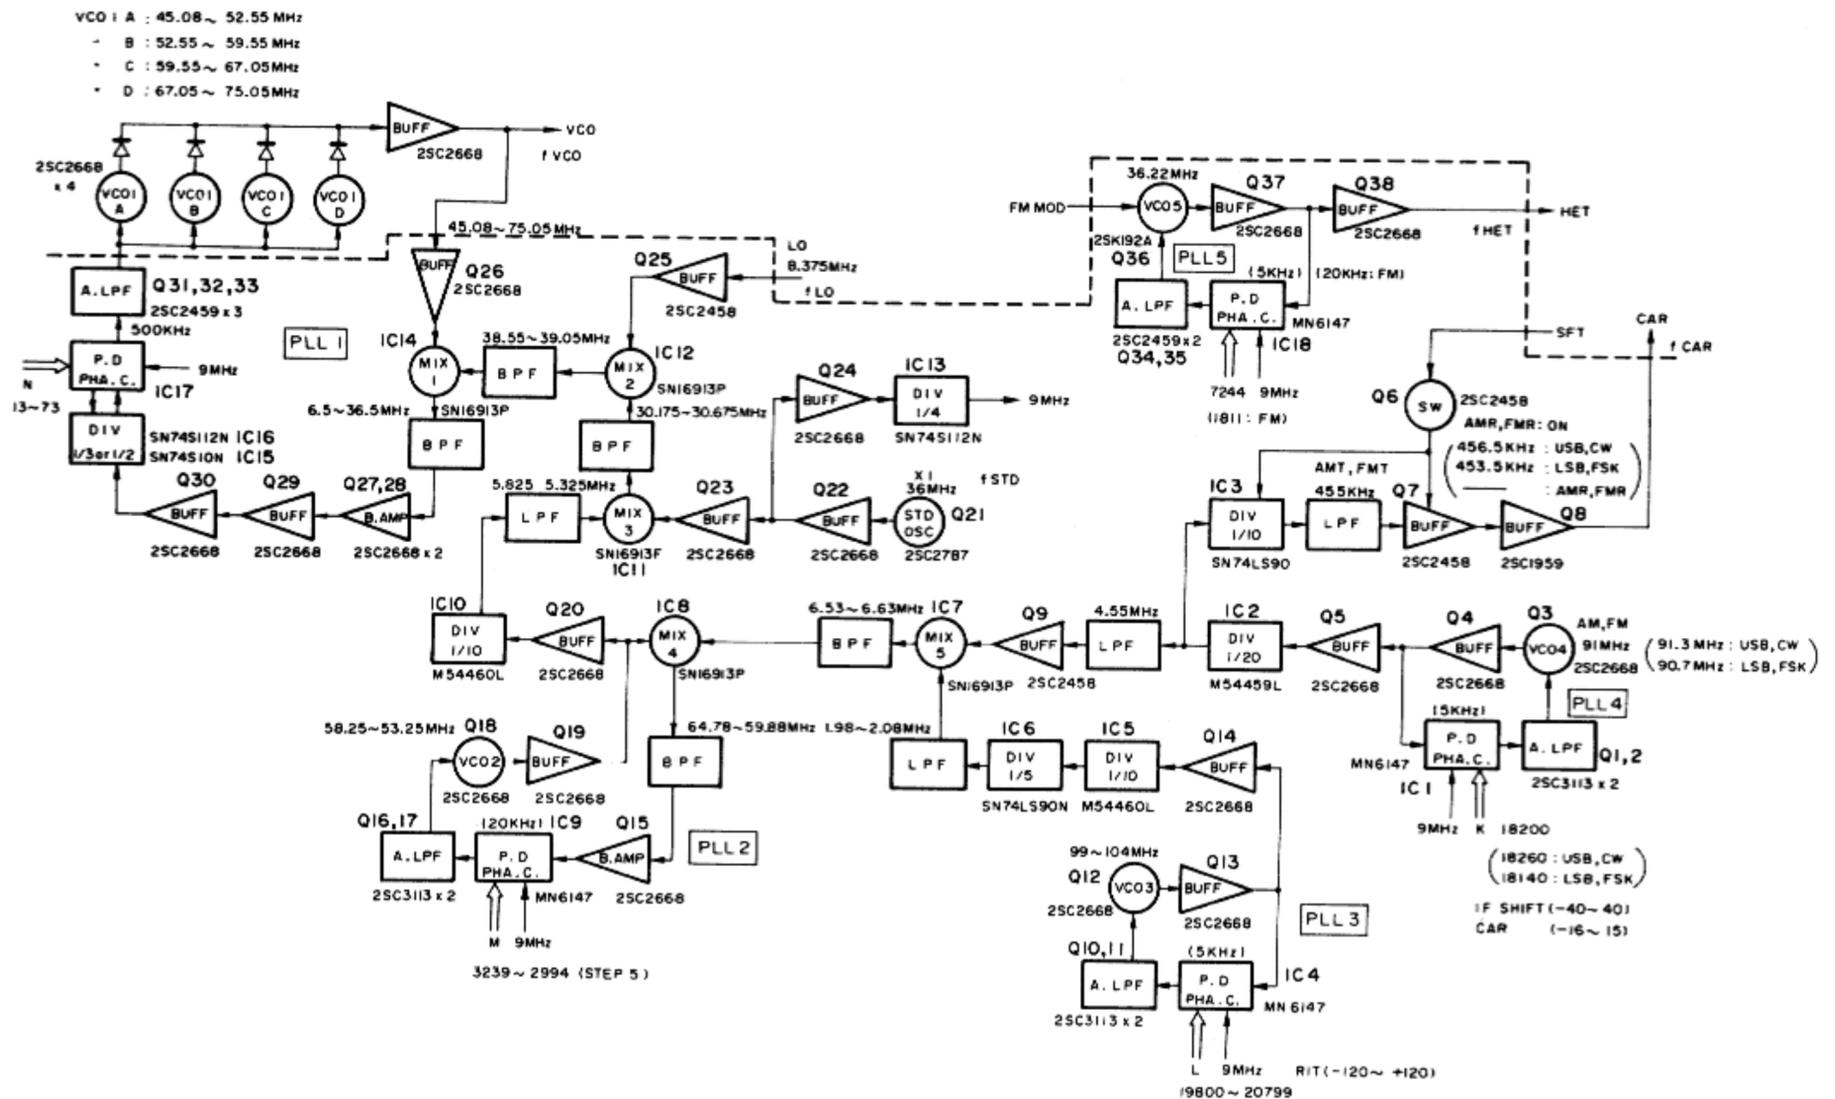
VCO1 A : 45.08 ~ 52.55 MHz
" B : 52.55 ~ 59.55 MHz
" C : 59.55 ~ 67.05 MHz
" D : 67.05 ~ 75.05 MHz

BUFF
2SC2668
VCO
f VCO

2SC2668 x 4
VCO1 A
VCO1 B
VCO1 C
VCO1 D

45.08 ~ 75.05 MHz

A. LPF
Q31,32,33
2SC2459 x 3
500KHz

P.D PHA. C.
9MHz
IC17
N
13 ~ 73

DIV 1/3 or 1/2
SN74S112N IC16
SN74S10N IC15

PLL 1

BUFF
Q26
2SC2668

IC14
MIX 1
SN16913P
6.5 ~ 36.5 MHz

BPF
38.55 ~ 39.05 MHz
BPF

Q30 BUFF 2SC2668
Q29 BUFF 2SC2668
Q27,28 B.AMP 2SC2668 x 2

Q25 BUFF 2SC2458
LO
8.375 MHz
f LO

IC12
MIX 2
SN16913P
30.175 ~ 30.675 MHz
BPF

5.825 5.325 MHz
LPF
MIX 3
SN16913F
IC11

Q23 BUFF 2SC2668
Q24 BUFF 2SC2668
IC13 DIV 1/4 SN74S112N
9MHz

Q22 BUFF 2SC2668
X1 36MHz
STD OSC
Q21
2SC2787
f STD

FM MOD
36.22 MHz
VCO5
2SK192A
Q36
Q37 BUFF 2SC2668
Q38 BUFF 2SC2668
HET
f HET
PLL 5
(5KHz)
120KHz : FM)
A. LPF
2SC2459 x 2
Q34,35
P.D PHA. C.
MN6147
IC18
7244 9MHz
(1811 : FM)

SFT
CAR
f CAR

Q6 SW 2SC2458
AMR, FMR : ON
456.5 KHz : USB, CW
453.5 KHz : LSB, FSK
—— : AMR, FMR

AMT, FMT
IC3 DIV 1/10 SN74LS90
455 KHz
LPF
Q7 BUFF 2SC2458
Q8 BUFF 2SC1959

IC10 DIV 1/10 M54460L
Q20 BUFF 2SC2668
IC8 MIX 4 SN16913P
6.53 ~ 6.63 MHz
BPF
IC7 MIX 5 SN16913P
Q9 BUFF 2SC2458
4.55 MHz
LPF
IC2 DIV 1/20 M54459L
Q5 BUFF 2SC2668
Q4 BUFF 2SC2668
Q3 VCO4 2SC2668
AM, FM
91 MHz
(91.3 MHz : USB, CW
90.7 MHz : LSB, FSK)

PLL 4
(5KHz)
MN6147
P.D PHA. C.
IC1
A. LPF
Q1,2
2SC3113 x 2
9MHz K 18200
(18260 : USB, CW
18140 : LSB, FSK)
IF SHIFT (-40 ~ 40)
CAR (-16 ~ 15)

58.25 ~ 53.25 MHz
Q18 VCO2 2SC2668
Q19 BUFF 2SC2668
64.78 ~ 59.88 MHz
BPF
Q16,17
A. LPF
2SC3113 x 2
(20KHz) IC9
P.D PHA. C.
MN6147
M 9MHz
3239 ~ 2994 (STEP 5)
Q15 B.AMP 2SC2668
PLL 2

1.98 ~ 2.08 MHz
LPF
IC6 DIV 1/5 SN74LS90N
IC5 DIV 1/10 M54460L
Q14 BUFF 2SC2668

99 ~ 104 MHz
Q12 VCO3 2SC2668
Q13 BUFF 2SC2668
PLL 3
Q10,11
A. LPF
2SC3113 x 2
(5KHz)
P.D PHA. C.
IC4
MN 6147
L 9MHz
19800 ~ 20799
RIT (-120 ~ +120)